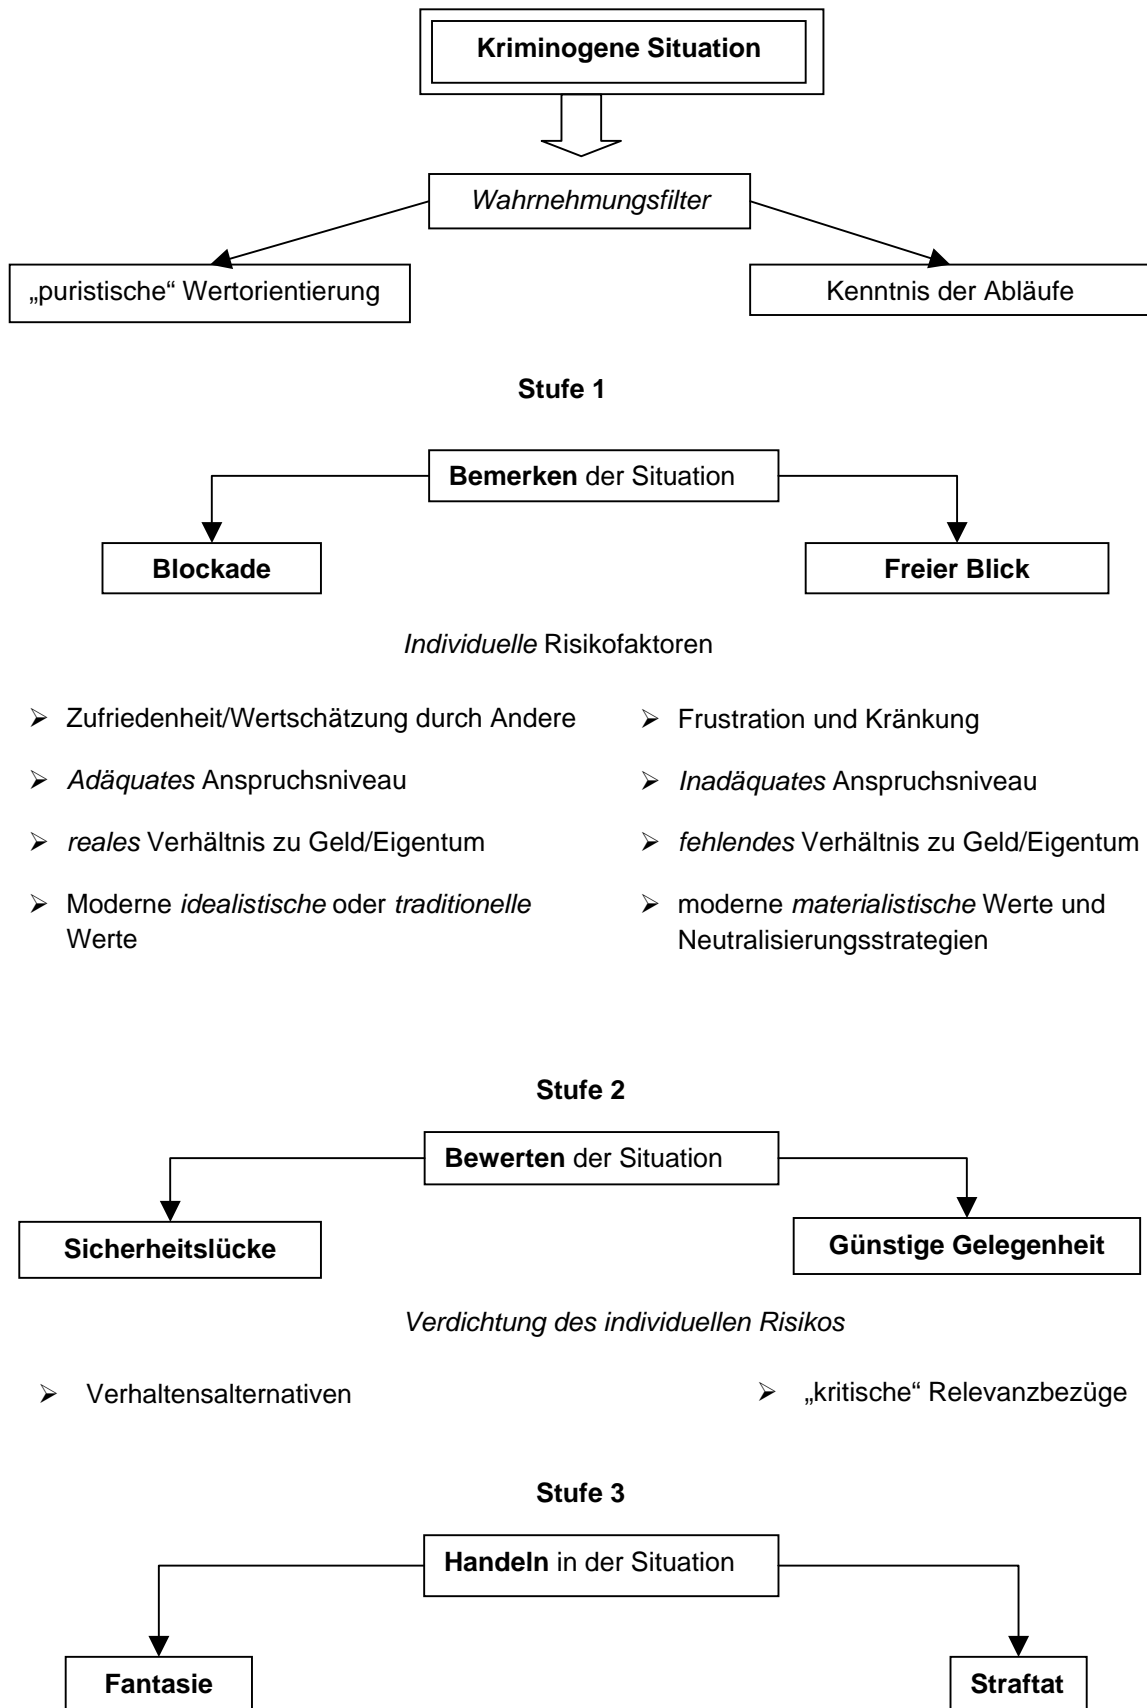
Kriminogene Situation

Wahrnehmungsfilter

„puristische“ Wertorientierung

Kenntnis der Abläufe

Stufe 1

Bemerken der Situation

Blockade

Freier Blick

Individuelle Risikofaktoren

- Zufriedenheit/Wertschätzung durch Andere
- Adäquates Anspruchsniveau
- reales Verhältnis zu Geld/Eigentum
- Moderne idealistische oder traditionelle Werte

- Frustration und Kränkung
- Inadäquates Anspruchsniveau
- fehlendes Verhältnis zu Geld/Eigentum
- moderne materialistische Werte und Neutralisierungsstrategien

Stufe 2

Bewerten der Situation

Sicherheitslücke

Günstige Gelegenheit

Verdichtung des individuellen Risikos

- Verhaltensalternativen

- „kritische“ Relevanzbezüge

Stufe 3

Handeln in der Situation

Fantasie

Straftat